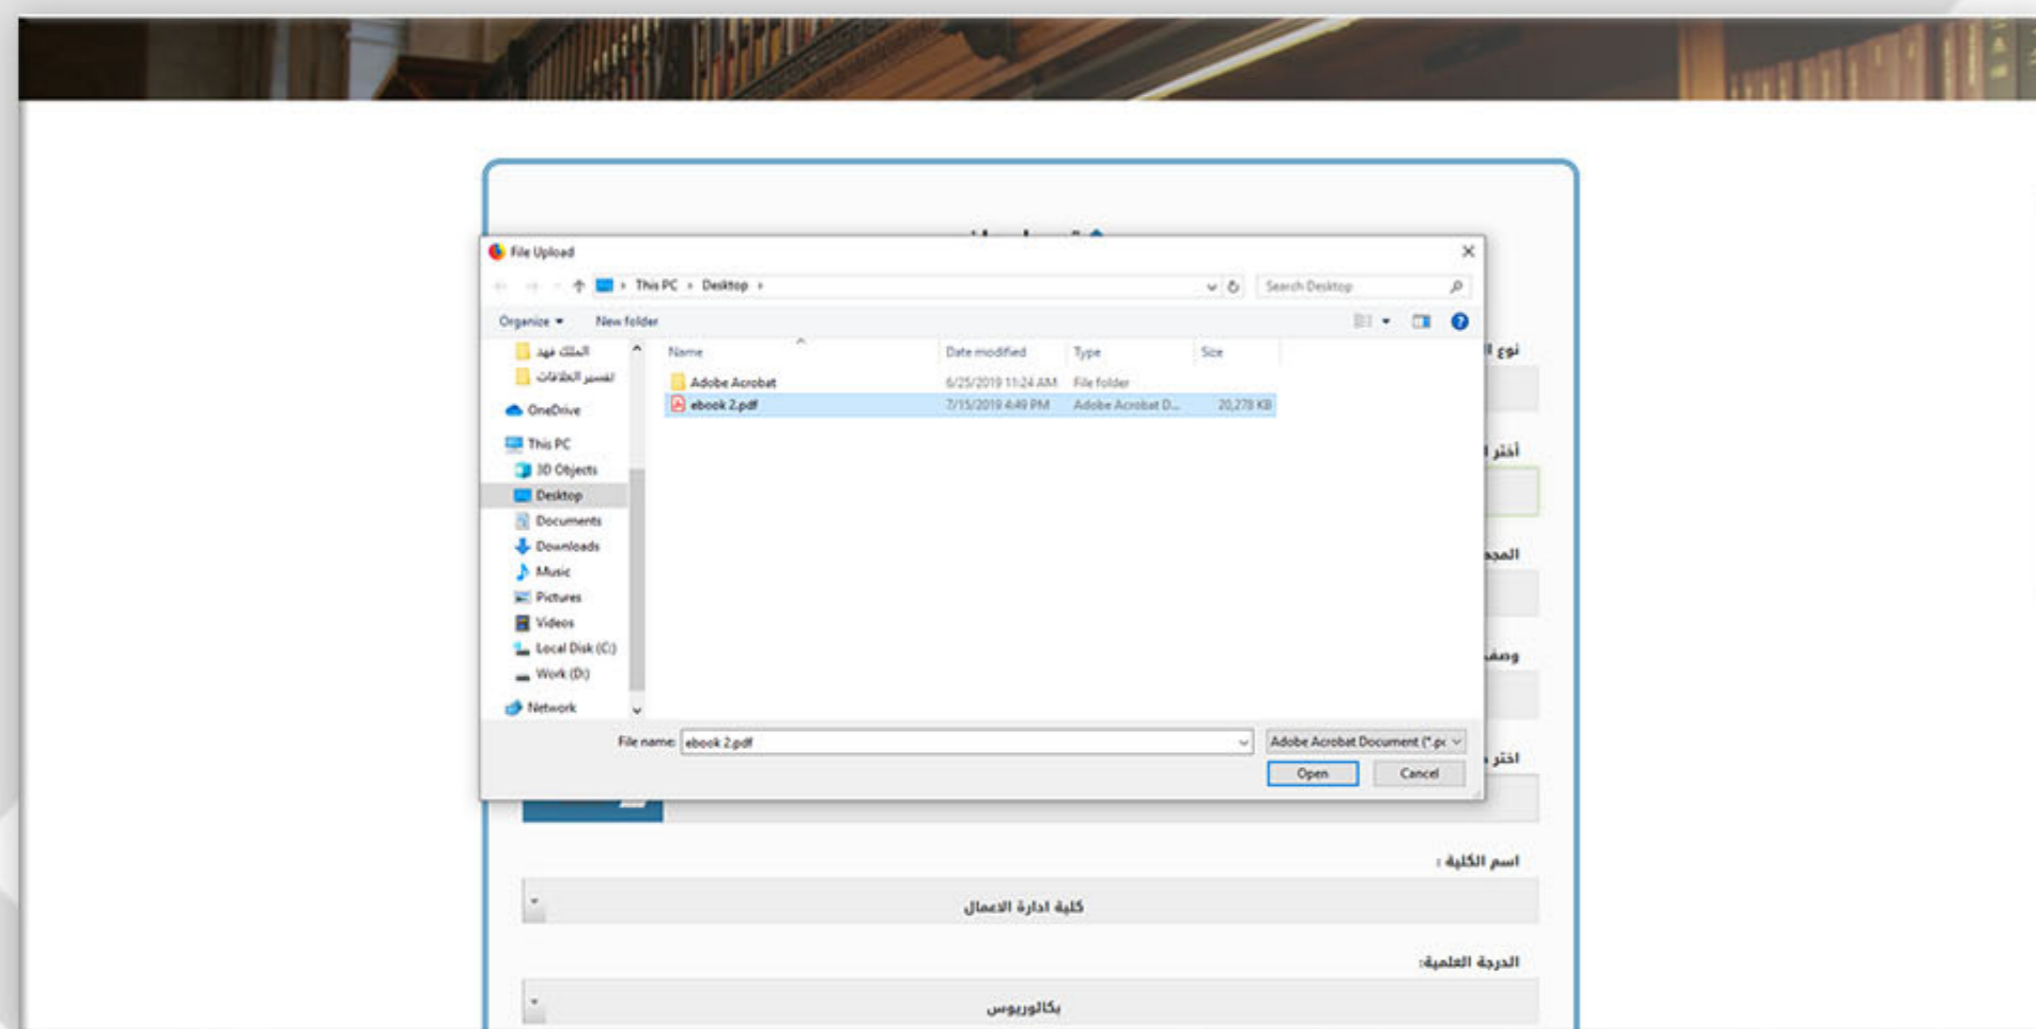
File Upload

This PC › Desktop ›

Search Desktop

Organize ▾ New folder

الملك فهد
تفسير الحلاقات
OneDrive
This PC
3D Objects
Desktop
Documents
Downloads
Music
Pictures
Videos
Local Disk (C:)
Work (D:)
Network

| Name | Date modified | Type | Size |
|---|---|---|---|
| Adobe Acrobat | 6/25/2019 11:24 AM | File folder | |
| ebook 2.pdf | 7/15/2019 4:49 PM | Adobe Acrobat D... | 20,278 KB |

File name: ebook 2.pdf

Adobe Acrobat Document (*.pc

Open Cancel

نوع ا

أختر ا

المج

وصف

اختر

اسم الكلية :

كلية ادارة الاعمال

الدرجة العلمية:

بكالوريوس